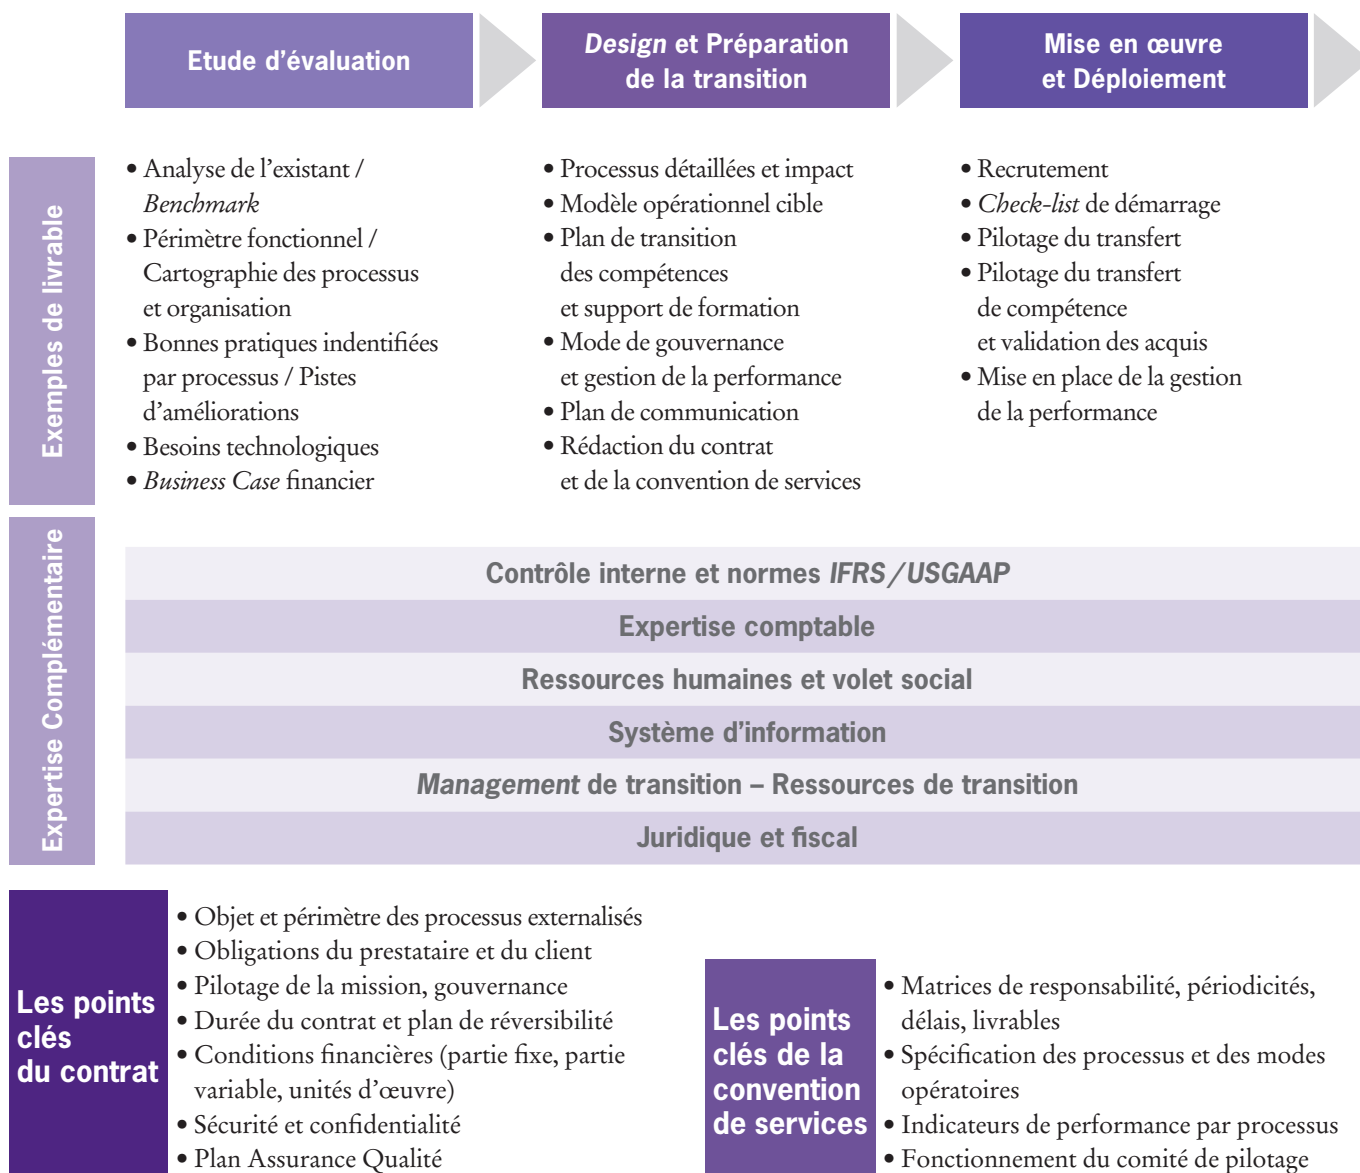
Etude d’évaluation

Design et Préparation de la transition

Mise en œuvre et Déploiement

Exemples de livrable

• Analyse de l’existant / Benchmark
• Périmètre fonctionnel / Cartographie des processus et organisation
• Bonnes pratiques indentifiées par processus / Pistes d’améliorations
• Besoins technologiques
• Business Case financier

• Processus détaillées et impact
• Modèle opérationnel cible
• Plan de transition des compétences et support de formation
• Mode de gouvernance et gestion de la performance
• Plan de communication
• Rédaction du contrat et de la convention de services

• Recrutement
• Check-list de démarrage
• Pilotage du transfert
• Pilotage du transfert de compétence et validation des acquis
• Mise en place de la gestion de la performance

Expertise Complémentaire

Contrôle interne et normes IFRS / USGAAP
Expertise comptable
Ressources humaines et volet social
Système d’information
Management de transition – Ressources de transition
Juridique et fiscal

Les points clés du contrat

• Objet et périmètre des processus externalisés
• Obligations du prestataire et du client
• Pilotage de la mission, gouvernance
• Durée du contrat et plan de réversibilité
• Conditions financières (partie fixe, partie variable, unités d’œuvre)
• Sécurité et confidentialité
• Plan Assurance Qualité

Les points clés de la convention de services

• Matrices de responsabilité, périodicités, délais, livrables
• Spécification des processus et des modes opératoires
• Indicateurs de performance par processus
• Fonctionnement du comité de pilotage